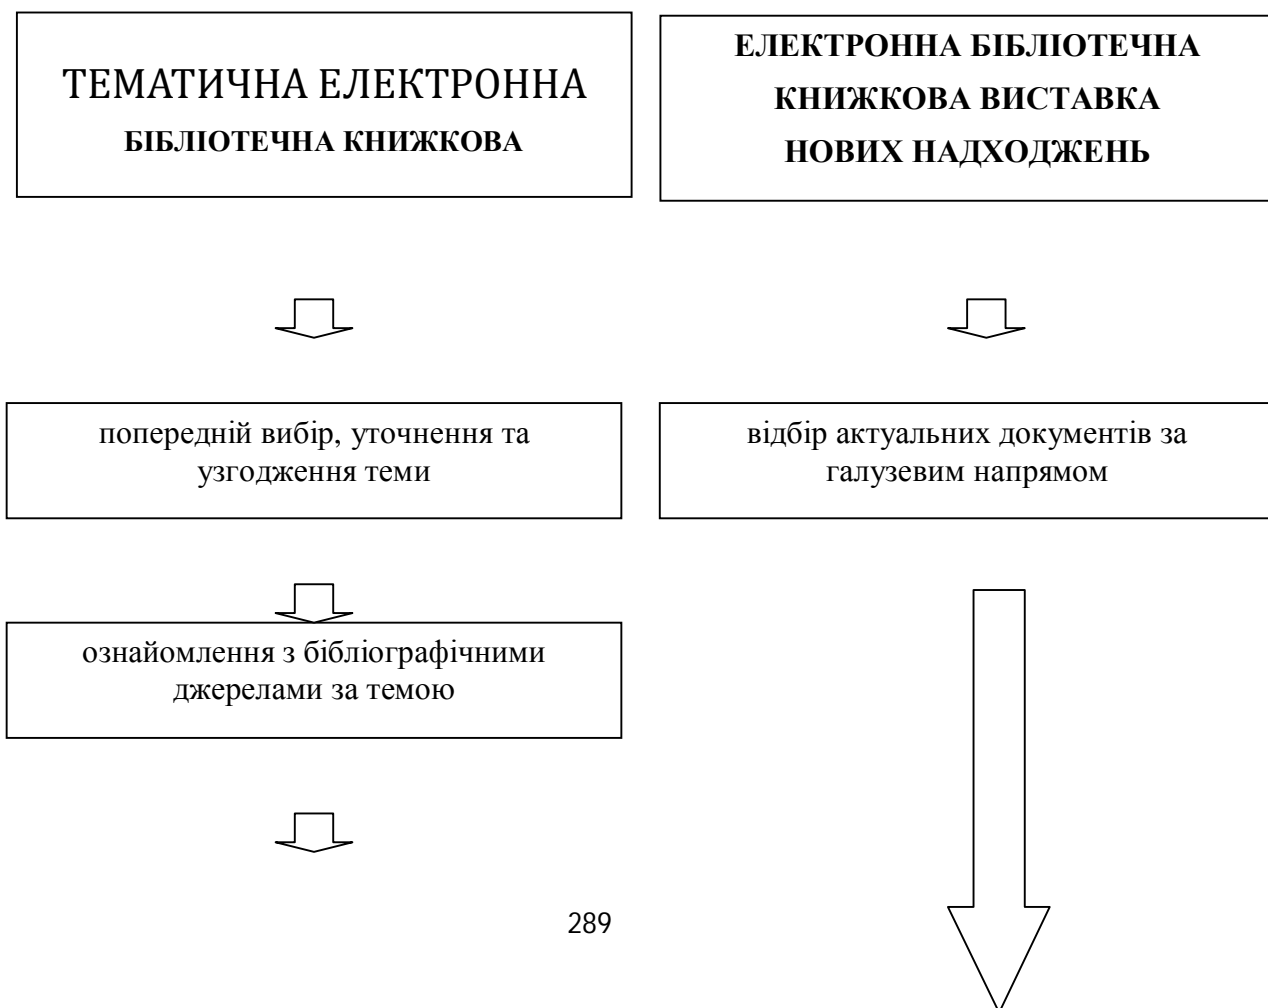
ТЕМАТИЧНА ЕЛЕКТРОННА
БІБЛІОТЕЧНА КНИЖКОВА

ЕЛЕКТРОННА БІБЛІОТЕЧНА
КНИЖКОВА ВИСТАВКА
НОВИХ НАДХОДЖЕНЬ

попередній вибір, уточнення та узгодження теми

відбір актуальних документів за галузевим напрямом

ознайомлення з бібліографічними джерелами за темою

289